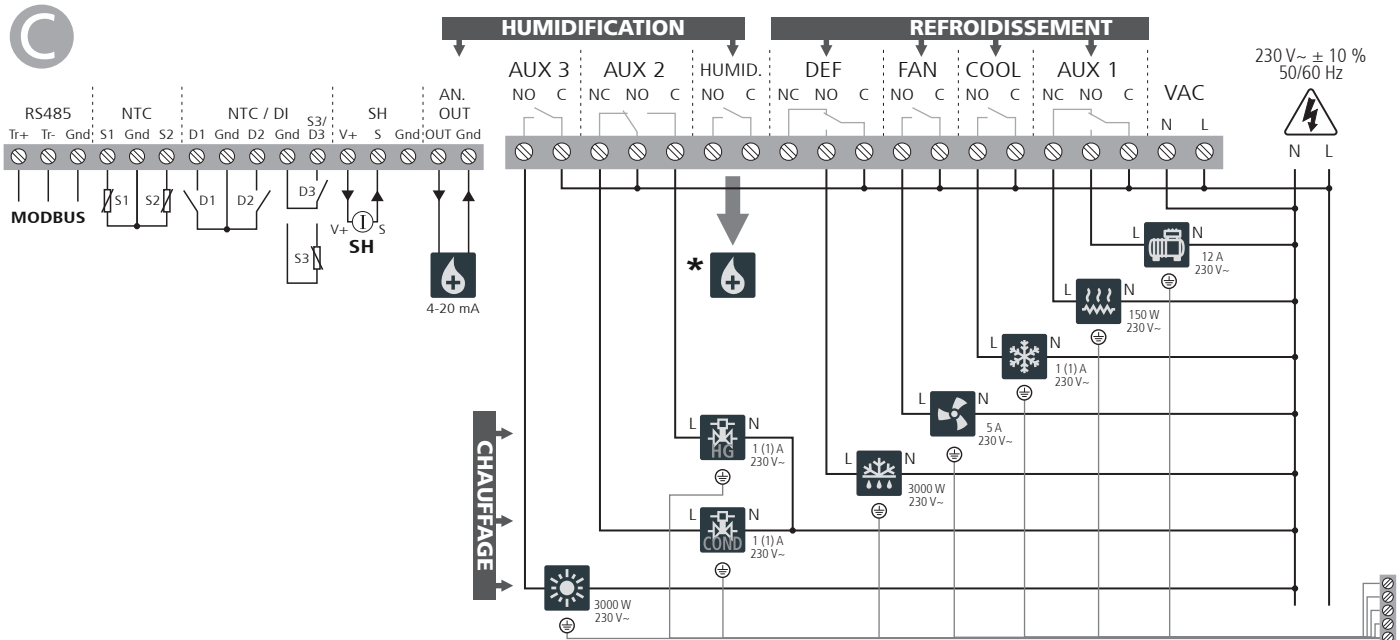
C

HUMIDIFICATION

REFROIDISSEMENT

$230\,V\sim \pm 10\,\%$
50/60 Hz

RS485
Tr+ Tr- Gnd

NTC
S1 Gnd S2

NTC / DI
D1 Gnd D2 Gnd

S3/ D3

SH
V+ S Gnd

AN. OUT
OUT Gnd

AUX 3
NO C

AUX 2
NC NO C

HUMID.
NO C

DEF
NC NO C

FAN
NO C

COOL
NO C

AUX 1
NC NO C

VAC
N L

N L

MODBUS

S1 S2

D1 D2

D3

S3

V+ S
SH

4-20 mA

*

L N
12 A
230 V~

L N
150 W
230 V~

L N
1 (1) A
230 V~

L N
5 A
230 V~

L N
3000 W
230 V~

L N
HG
1 (1) A
230 V~

L N
COND
1 (1) A
230 V~

CHAUFFAGE

3000 W
230 V~